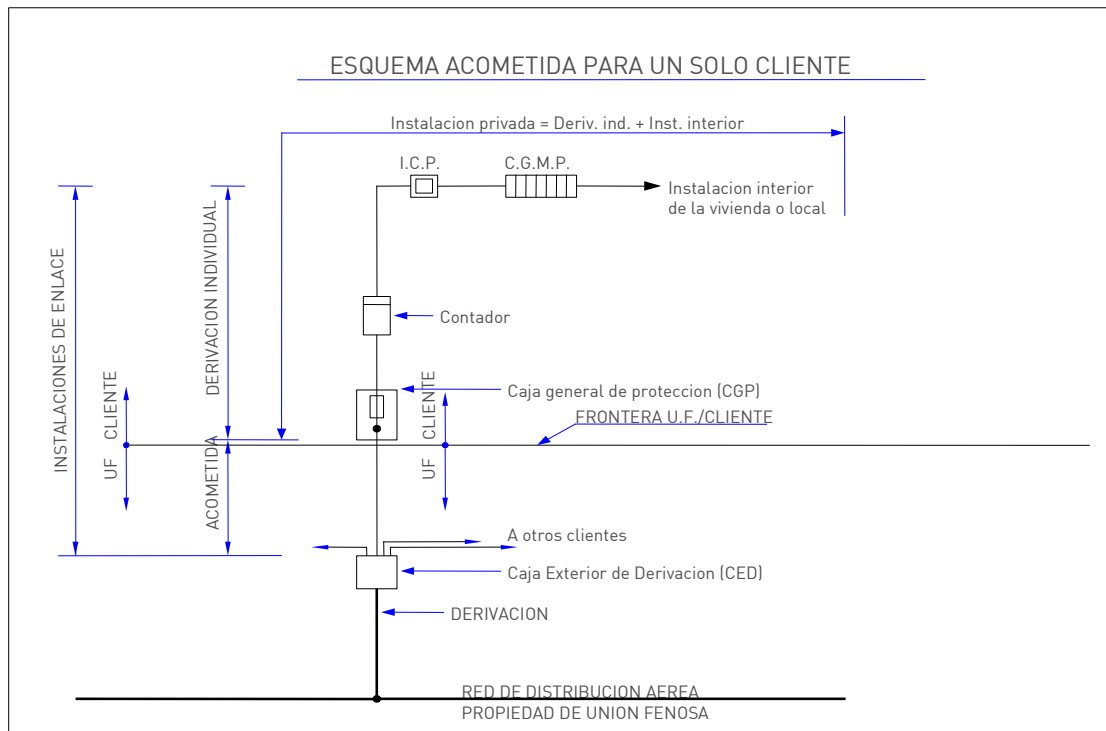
ESQUEMA ACOMETIDA PARA UN SOLO CLIENTE

Instalacion privada = Deriv. ind. + Inst. interior

I.C.P.

C.G.M.P.

Instalacion interior de la vivienda o local

INSTALACIONES DE ENLACE

DERIVACION INDIVIDUAL

Contador

UF CLIENTE

CLIENTE UF

Caja general de proteccion (CGP)

FRONTERA U.F./CLIENTE

ACOMETIDA

A otros clientes

Caja Exterior de Derivacion (CED)

DERIVACION

RED DE DISTRIBUCION AEREA
PROPIEDAD DE UNION FENOSA